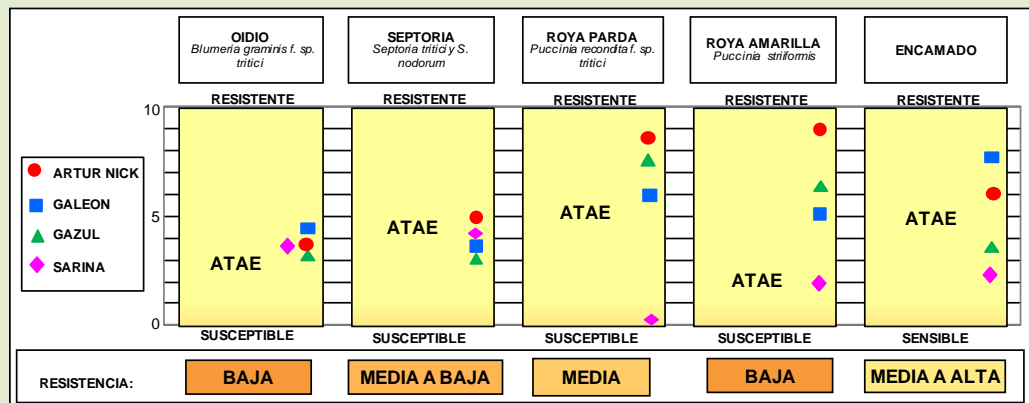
OIDIO
Blumeria graminis f. sp. tritici

SEPTORIA
Septoria tritici y S. nodorum

ROYA PARDA
Puccinia recondita f. sp. tritici

ROYA AMARILLA
Puccinia striiformis

ENCAMADO

ARTUR NICK
GALEON
GAZUL
SARINA

10
5
0

| RESISTENTE | RESISTENTE | RESISTENTE | RESISTENTE | RESISTENTE |
|---|---|---|---|---|
| ATAE | ATAE | ATAE | ATAE | ATAE |
| SUSCEPTIBLE | SUSCEPTIBLE | SUSCEPTIBLE | SUSCEPTIBLE | SENSIBLE |

RESISTENCIA: BAJA | MEDIA A BAJA | MEDIA | BAJA | MEDIA A ALTA